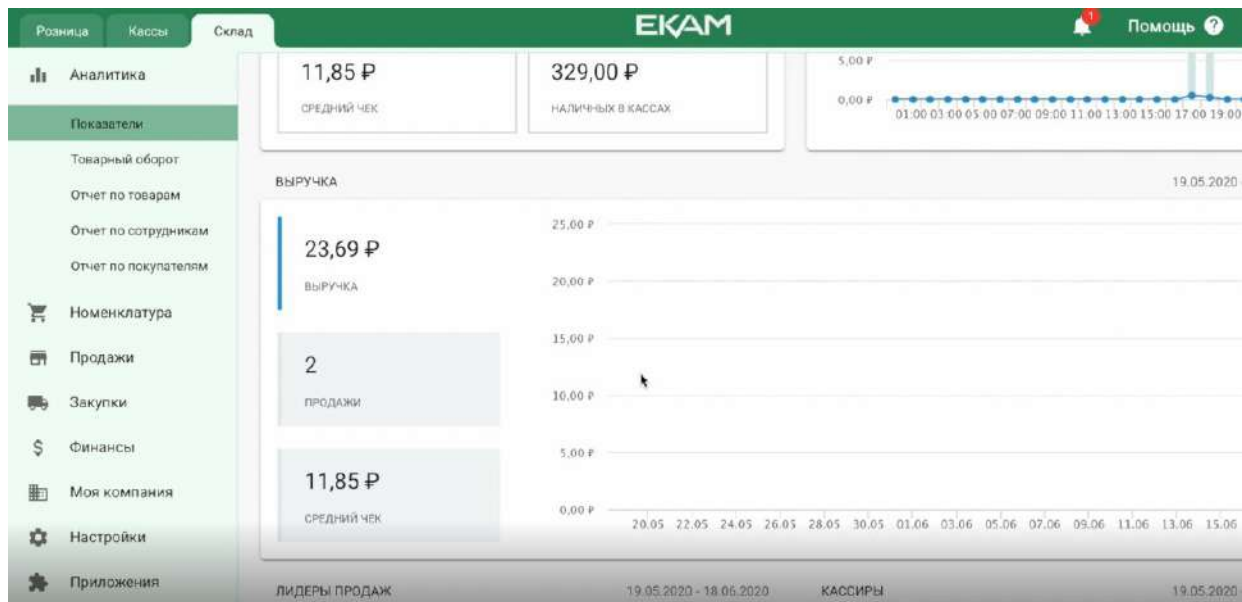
Розница Кассы Склад

EKAM

1 Помощь ?

Аналитика

Показатели

Товарный оборот

Отчет по товарам

Отчет по сотрудникам

Отчет по покупателям

Номенклатура

Продажи

Закупки

Финансы

Моя компания

Настройки

Приложения

11,85 ₽

СРЕДНИЙ ЧЕК

329,00 ₽

НАЛИЧНЫХ В КАССАХ

5,00 ₽

0,00 ₽

01:00 03:00 05:00 07:00 09:00 11:00 13:00 15:00 17:00 19:00

ВЫРУЧКА

19.05.2020

23,69 ₽

ВЫРУЧКА

2

ПРОДАЖИ

11,85 ₽

СРЕДНИЙ ЧЕК

25,00 ₽

20,00 ₽

15,00 ₽

10,00 ₽

5,00 ₽

0,00 ₽

20.05 22.05 24.05 26.05 28.05 30.05 01.06 03.06 05.06 07.06 09.06 11.06 13.06 15.06

ЛИДЕРЫ ПРОДАЖ

19.05.2020 - 18.06.2020

КАССИРЫ

19.05.2020